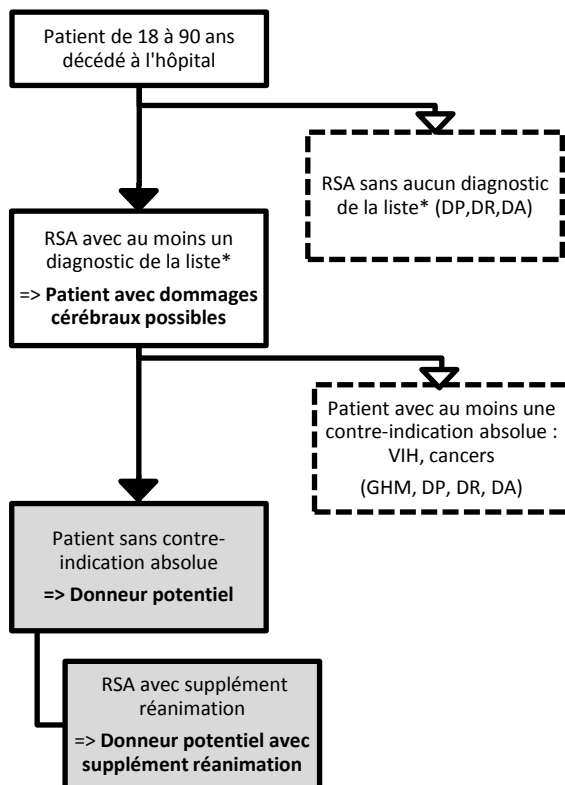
Patient de 18 à 90 ans décédé à l'hôpital

RSA sans aucun diagnostic de la liste* (DP,DR,DA)

RSA avec au moins un diagnostic de la liste*
=> **Patient avec dommages cérébraux possibles**

Patient avec au moins une contre-indication absolue : VIH, cancers
(GHM, DP, DR, DA)

Patient sans contre-indication absolue
**=> Donneur potentiel**

RSA avec supplément réanimation
=> **Donneur potentiel avec supplément réanimation**